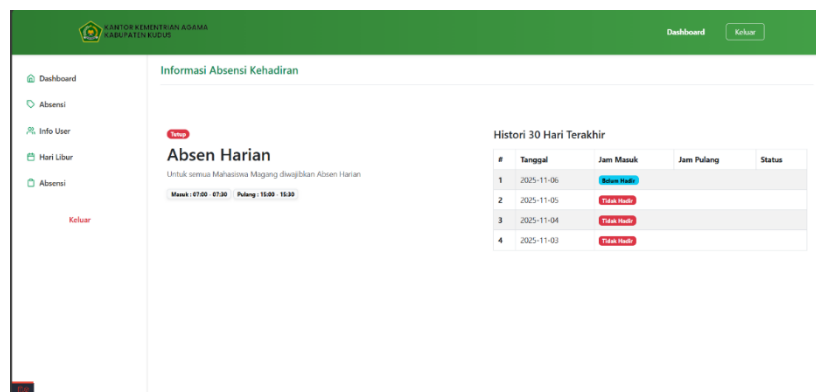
KANTOR KEMENTERIAN AGAMA
KABUPATEN KUDUS

Dashboard
Keluar

Dashboard
Absensi
Info User
Hari Libur
Absensi
Keluar

Informasi Absensi Kehadiran

Tetap
Absen Harian
Untuk semua Mahasiswa Magang diwajibkan Absen Harian
Masuk : 07:00 - 07:30
Pulang : 15:00 - 15:30

Histori 30 Hari Terakhir

| # | Tanggal | Jam Masuk | Jam Pulang | Status |
|---|---|---|---|---|
| 1 | 2025-11-06 | Belum Hadir | | |
| 2 | 2025-11-05 | Tidak Hadir | | |
| 3 | 2025-11-04 | Tidak Hadir | | |
| 4 | 2025-11-03 | Tidak Hadir | | |